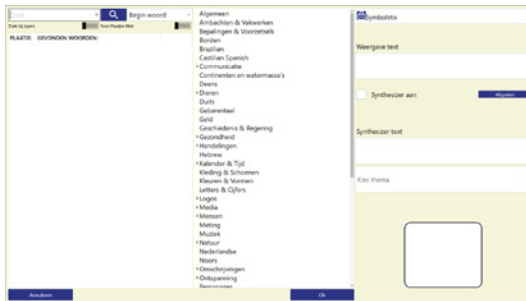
Begin woord

Zoek bij typen

Toon Plaatjes Met

PLAATJE: GEVONDEN WOORDEN:

Algemeen
Ambachten & Vakwerken
Bepalingen & Voorzetsels
Borden
Brazilian
Castilian Spanish
Communicatie
Continenten en watermassa's
Deens
Dieren
Duits
Gebarentaal
Geld
Geschiedenis & Regering
Gezondheid
Handelingen
Hebrew
Kalender & Tijd
Kleding & Schoenen
Kleuren & Vormen
Letters & Cijfers
Logos
Media
Mensen
Meting
Muziek
Natuur
Nederlandse
Noors
Omschrijvingen
Ontspanning
Personen

Symbolstix

Weergave text

Synthesizer aan

Afspelen

Synthesizer text

Kies thema

Annuleren

Ok